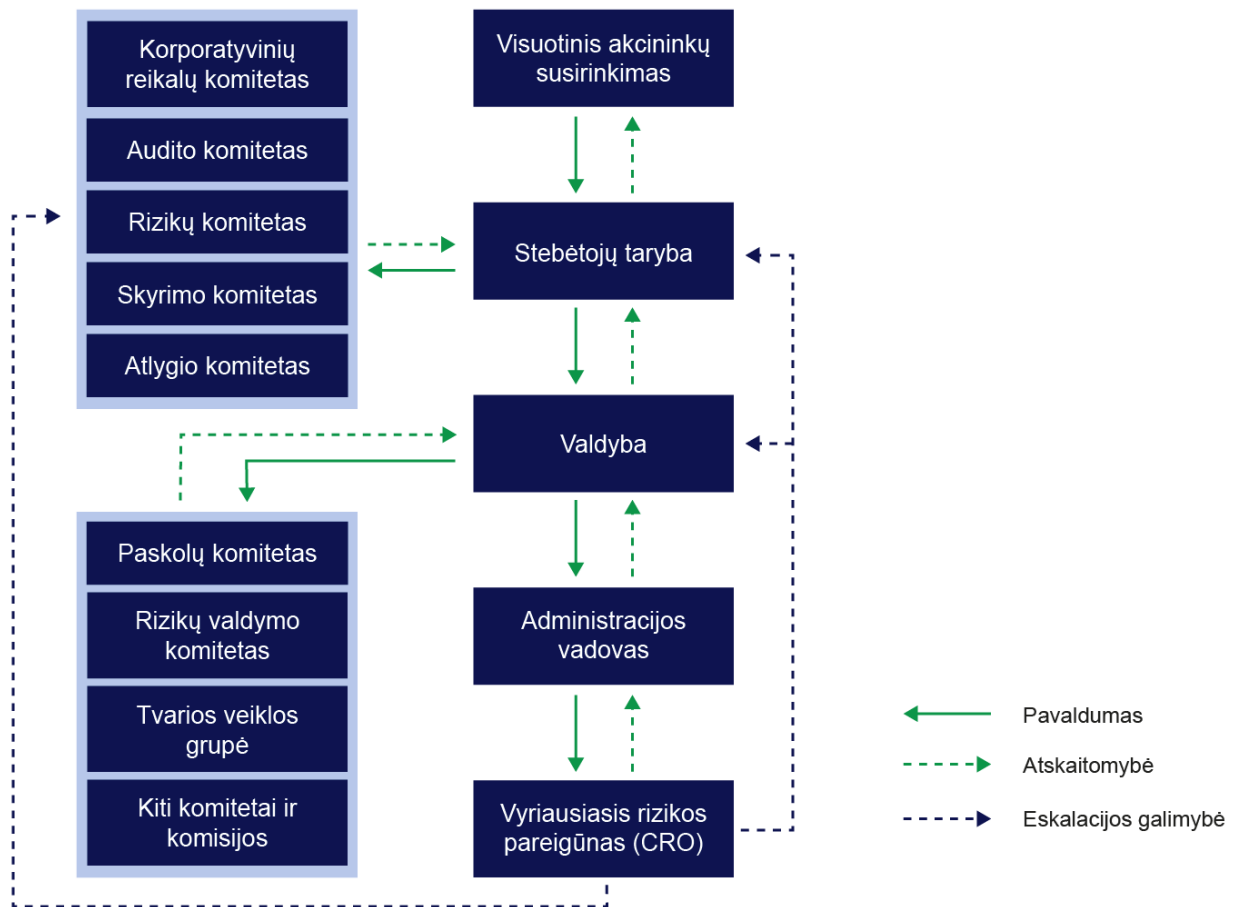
Korporatyvinių reikalų komitetas

Audito komitetas

Rizikų komitetas

Skyrimo komitetas

Atlygio komitetas

Visuotinis akcininkų susirinkimas

Stebėtojų taryba

Valdyba

Administracijos vadovas

Vyriausiasis rizikos pareigūnas (CRO)

Paskolų komitetas

Rizikų valdymo komitetas

Tvarios veiklos grupė

Kiti komitetai ir komisijos

Pavaldumas

Atskaitomybė

Eskalacijos galimybė